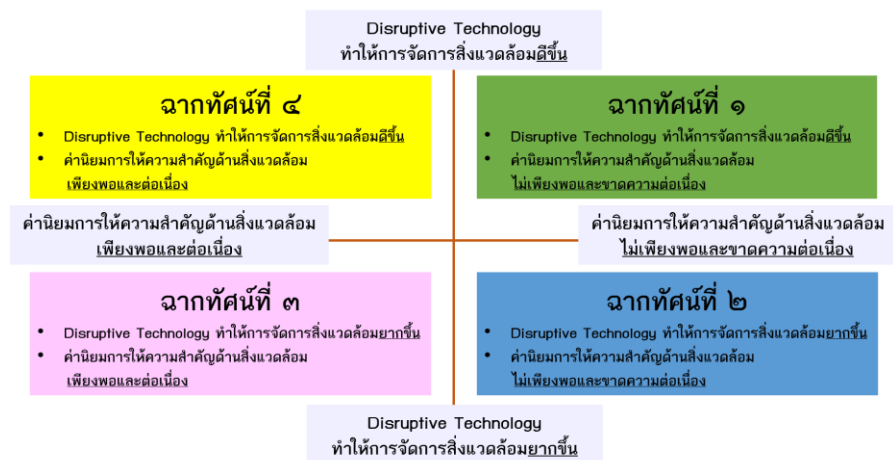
Disruptive Technology
ทำให้การจัดการสิ่งแวดล้อมดีขึ้น

ฉากทัศน์ที่ ๔

- Disruptive Technology ทำให้การจัดการสิ่งแวดล้อมดีขึ้น
- ค่านิยมการให้ความสำคัญด้านสิ่งแวดล้อม เพียงพอและต่อเนื่อง

ฉากทัศน์ที่ ๑

- Disruptive Technology ทำให้การจัดการสิ่งแวดล้อมดีขึ้น
- ค่านิยมการให้ความสำคัญด้านสิ่งแวดล้อม ไม่เพียงพอและขาดความต่อเนื่อง

ค่านิยมการให้ความสำคัญด้านสิ่งแวดล้อม
เพียงพอและต่อเนื่อง

ค่านิยมการให้ความสำคัญด้านสิ่งแวดล้อม
ไม่เพียงพอและขาดความต่อเนื่อง

ฉากทัศน์ที่ ๓

- Disruptive Technology ทำให้การจัดการสิ่งแวดล้อมยากขึ้น
- ค่านิยมการให้ความสำคัญด้านสิ่งแวดล้อม เพียงพอและต่อเนื่อง

ฉากทัศน์ที่ ๒

- Disruptive Technology ทำให้การจัดการสิ่งแวดล้อมยากขึ้น
- ค่านิยมการให้ความสำคัญด้านสิ่งแวดล้อม ไม่เพียงพอและขาดความต่อเนื่อง

Disruptive Technology
ทำให้การจัดการสิ่งแวดล้อมยากขึ้น